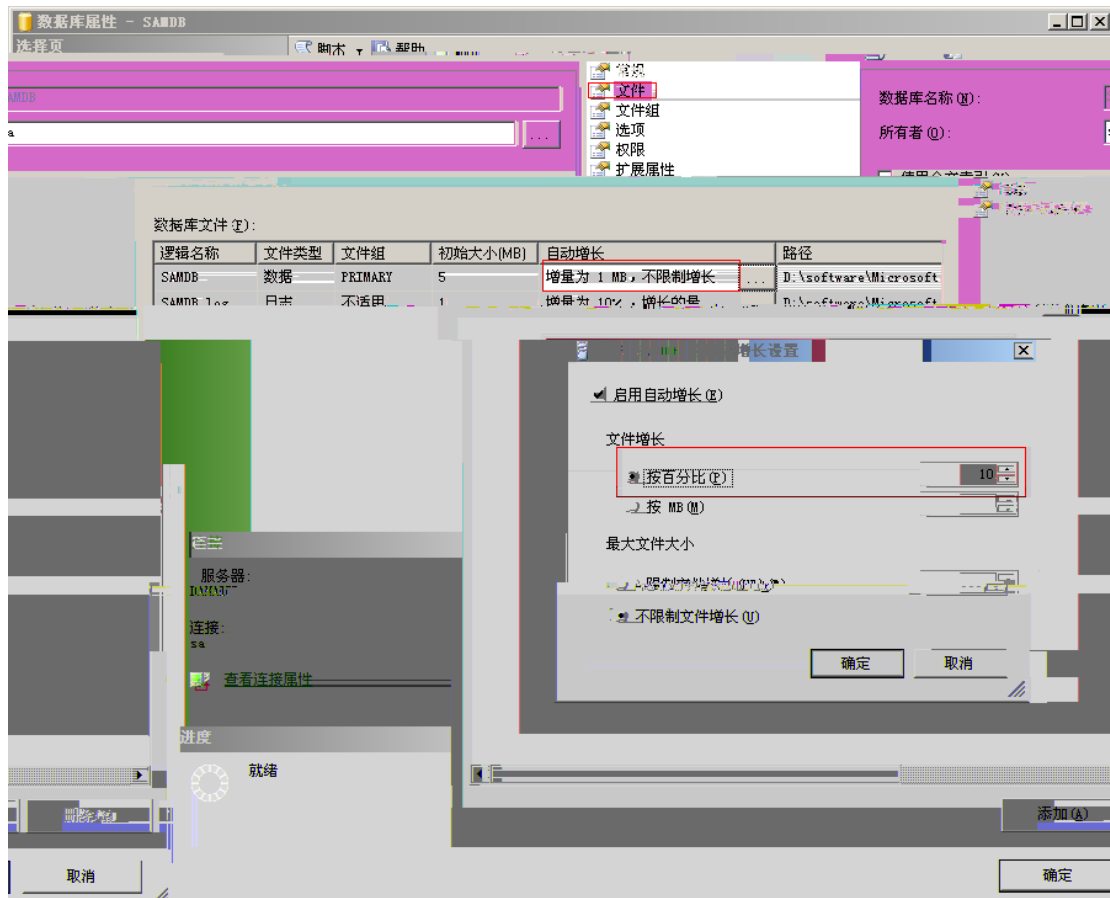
数据库属性 - SAMDB

选择页

脚本 帮助

常规
文件
文件组
选项
权限
扩展属性

SAMDB

sa

...

数据库名称(N):

所有者(O):

数据库文件(F):

| 逻辑名称 | 文件类型 | 文件组 | 初始大小(MB) | 自动增长 | | 路径 |
|---|---|---|---|---|---|---|
| SAMDB | 数据 | PRIMARY | 5 | 增量为 1 MB，不限制增长 | ... | D:\software\Microsoft |
| SAMDB_log | 日志 | 不适用 | 1 | 增量为 10%，增长的最 | | D:\software\Microsoft |

增长设置

启用自动增长(E)

文件增长

按百分比(P)

10

按 MB(M)

最大文件大小

限制文件增长(MB)(R)

不限制文件增长(U)

确定

取消

连接

服务器:

连接:
sa

查看连接属性

进度

就绪

删除(R)

添加(A)

取消

确定